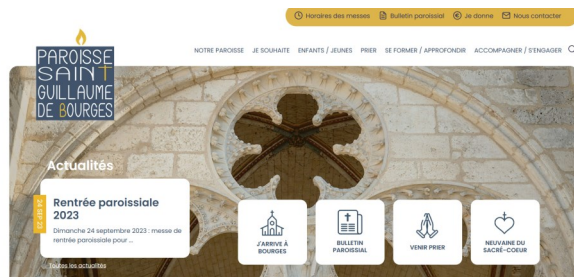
Horaires des messes Bulletin paroissial Je donne Nous contacter

PAROISSE SAINT GUILLAUME DE BOURGES

NOTRE PAROISSE JE SOUHAITE ENFANTS / JEUNES PRIER SE FORMER / APPROFONDIR ACCOMPAGNER / S'ENGAGER

Actualités

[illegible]

Rentrée paroissiale 2023

Dimanche 24 septembre 2023 : messe de rentrée paroissiale pour ...

Toutes les actualités

J'ARRIVE À BOURGES

BULLETIN PAROISSIAL

VENIR PRIER

NEUVAINE DU SACRÉ-COEUR